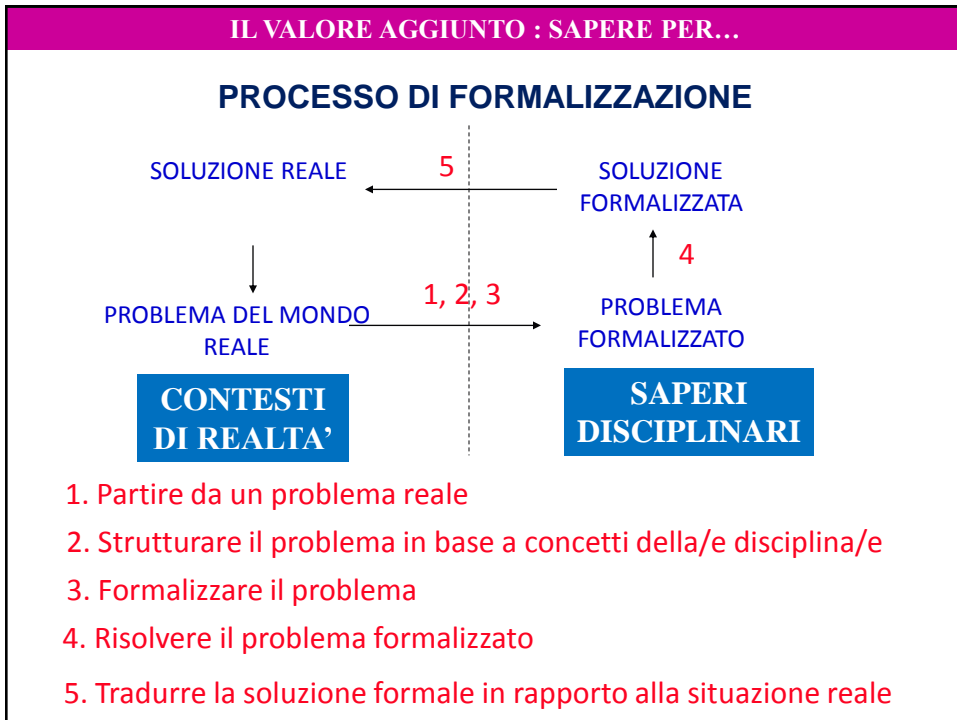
IL VALORE AGGIUNTO : SAPERE PER…

PROCESSO DI FORMALIZZAZIONE

SOLUZIONE REALE

5

SOLUZIONE FORMALIZZATA

4

PROBLEMA DEL MONDO REALE

1, 2, 3

PROBLEMA FORMALIZZATO

CONTESTI DI REALTA'

SAPERI DISCIPLINARI

1. Partire da un problema reale

2. Strutturare il problema in base a concetti della/e disciplina/e

3. Formalizzare il problema

4. Risolvere il problema formalizzato

5. Tradurre la soluzione formale in rapporto alla situazione reale